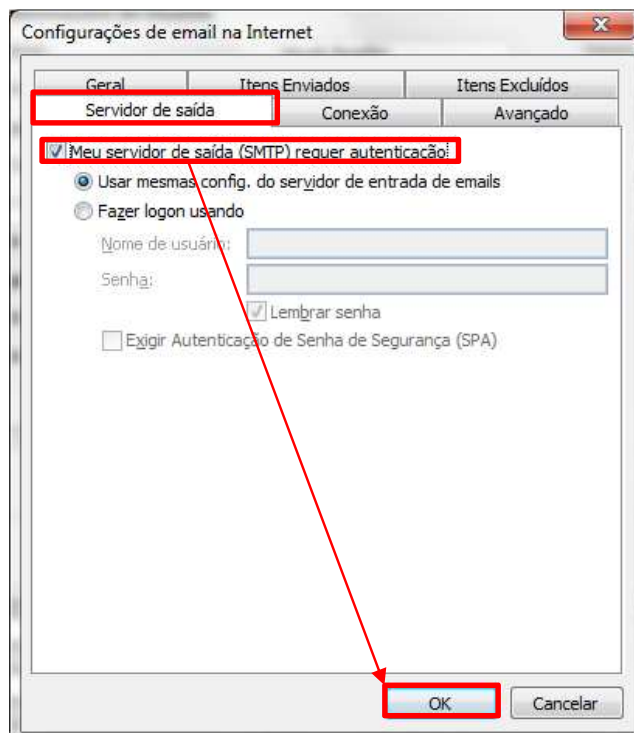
Configurações de email na Internet

Geral
Itens Enviados
Itens Excluídos
Servidor de saída
Conexão
Avançado

Meu servidor de saída (SMTP) requer autenticação
Usar mesmas config. do servidor de entrada de emails
Fazer logon usando
Nome de usuário:
Senha:
Lembrar senha
Exigir Autenticação de Senha de Segurança (SPA)

OK
Cancelar